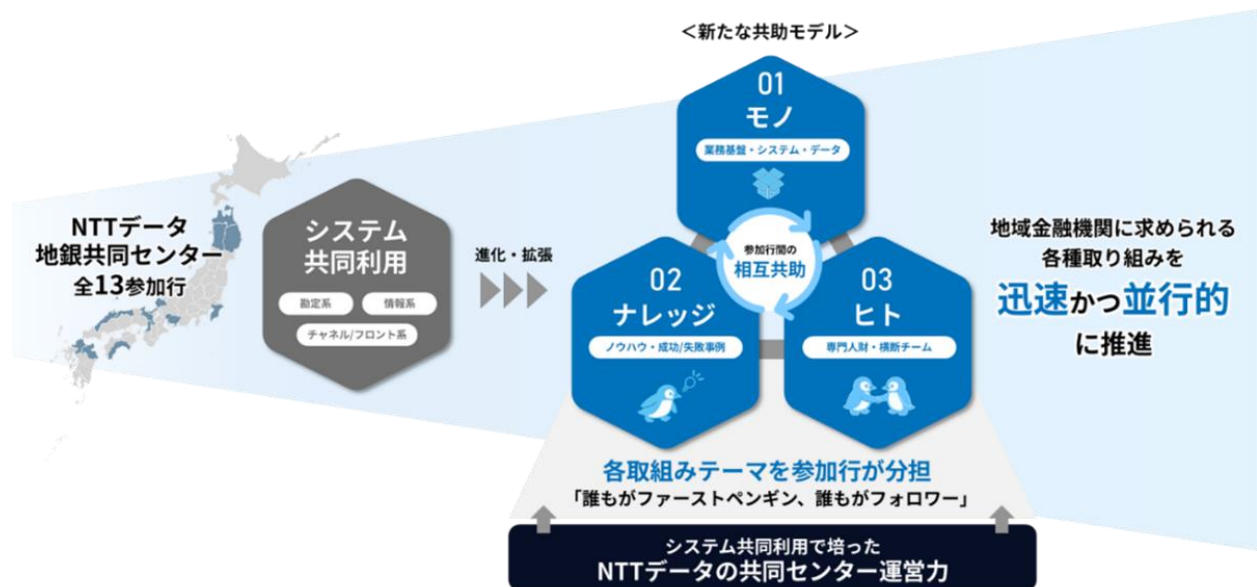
＜新たな共助モデル＞

NTTデータ
地銀共同センター
全13参加行

システム
共同利用

勘定系
情報系
チャネル/フロント系

進化・拡張

01
モノ
業務基盤・システム・データ

参加行間の
相互共助

02
ナレッジ
ノウハウ・成功/失敗事例

03
ヒト
専門人財・横断チーム

地域金融機関に求められる
各種取り組みを
迅速かつ並行的
に推進

各取組みテーマを参加行が分担
「誰もがファーストペンギン、誰もがフォロワー」

システム共同利用で培った
NTTデータの共同センター運営力